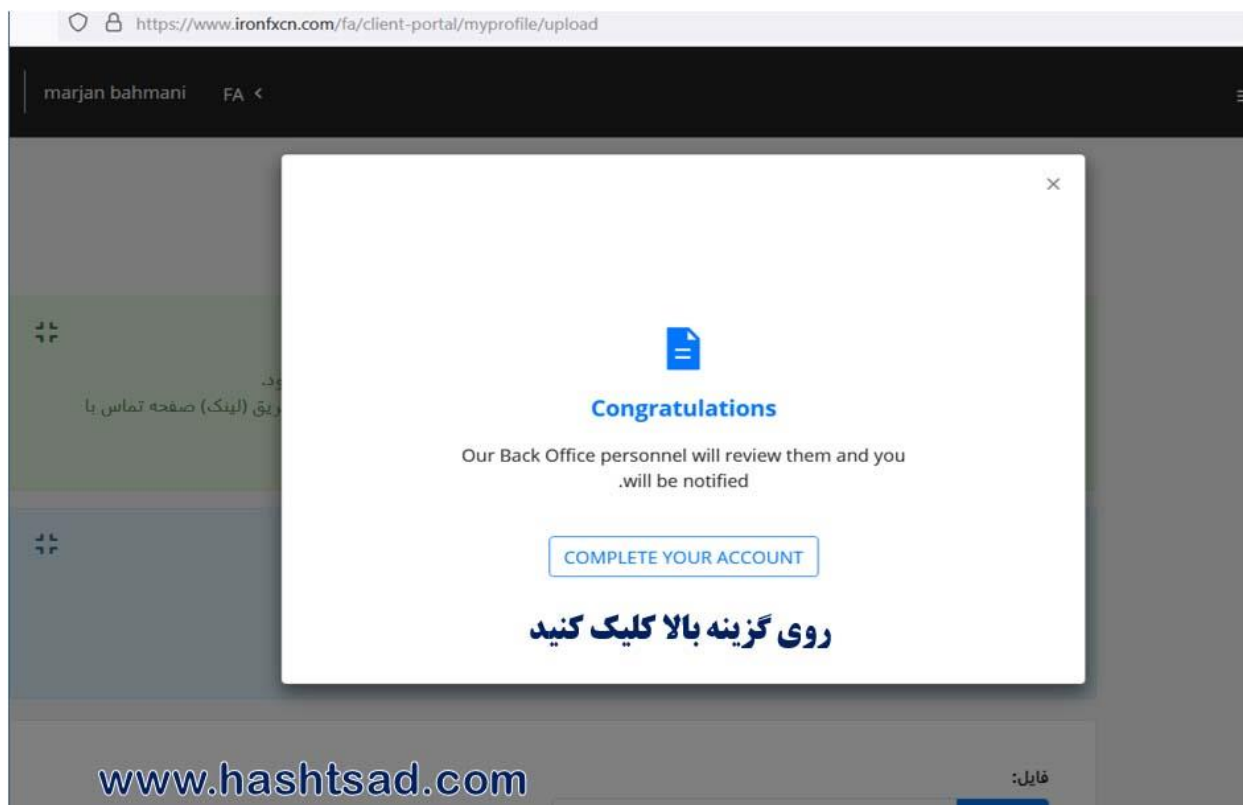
https://www.ironfxcn.com/fa/client-portal/myprofile/upload

marjan bahmani FA <

×

ود.
ریق (لینک) صفحه تماس با

Congratulations

Our Back Office personnel will review them and you .will be notified

COMPLETE YOUR ACCOUNT

روی گزینه بالا کلیک کنید

www.hashtsad.com

فایل: